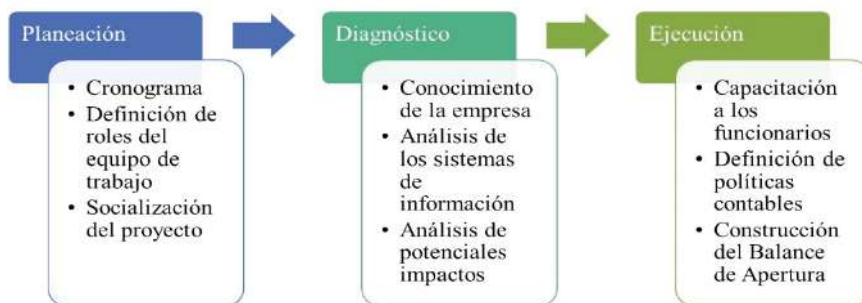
Planeación

- Cronograma
- Definición de roles del equipo de trabajo
- Socialización del proyecto

Diagnóstico

- Conocimiento de la empresa
- Análisis de los sistemas de información
- Análisis de potenciales impactos

Ejecución

- Capacitación a los funcionarios
- Definición de políticas contables
- Construcción del Balance de Apertura